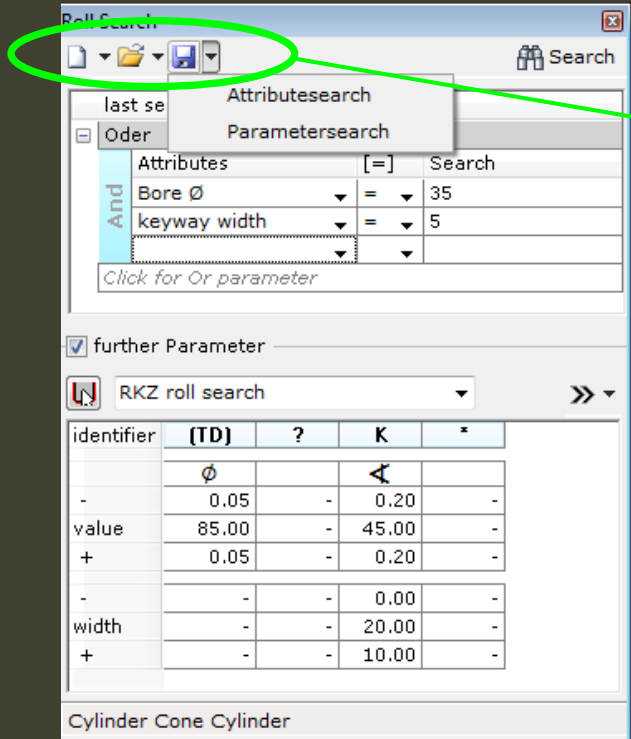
Roll Search

Search

last se

Attributesearch

Parametersearch

Oder

And

| Attributes | [=] | Search |
|---|---|---|
| Bore Ø | = | 35 |
| keyway width | = | 5 |
| | | |

Click for Or parameter

further Parameter

RKZ roll search

| identifier | (TD) | ? | K | * |
|---|---|---|---|---|
| | ϕ | | ∢ | |
| - | 0.05 | - | 0.20 | - |
| value | 85.00 | - | 45.00 | - |
| + | 0.05 | - | 0.20 | - |
| - | - | - | 0.00 | - |
| width | - | - | 20.00 | - |
| + | - | - | 10.00 | - |

Cylinder Cone Cylinder